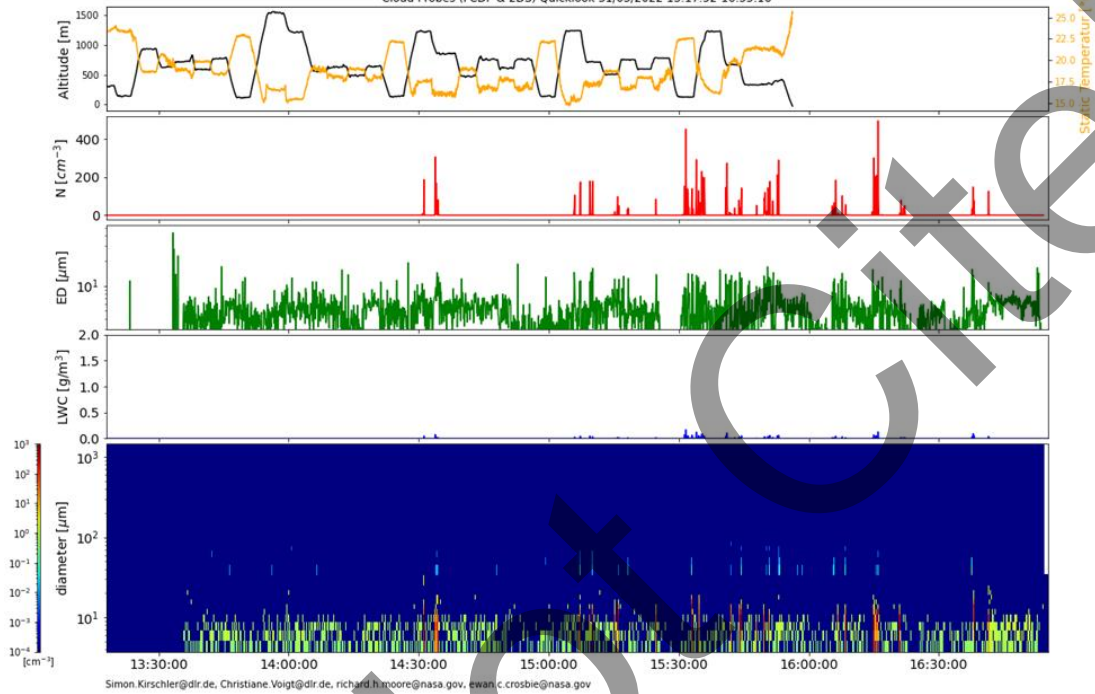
Cloud Probes (FCDP & 2DS) Quicklook 31/05/2022 13:17:52-16:55:16

Altitude [m]
1500
1000
500
0

Static Temperature
25.0
22.5
20.0
17.5
15.0

N [$cm^{-3}$]
400
200
0

ED [$\mu m$]
$10^1$

LWC [$g/m^3$]
2.0
1.5
1.0
0.5
0.0

$10^3$
$10^2$
$10^1$
$10^0$
$10^{-1}$
$10^{-2}$
$10^{-3}$
$10^{-4}$
[$cm^{-3}$]

diameter [$\mu m$]
$10^3$
$10^2$
$10^1$

13:30:00
14:00:00
14:30:00
15:00:00
15:30:00
16:00:00
16:30:00

Simon.Kirschler@dlr.de, Christiane.Voigt@dlr.de, richard.h.moore@nasa.gov, ewan.c.crosbie@nasa.gov

Do not cite